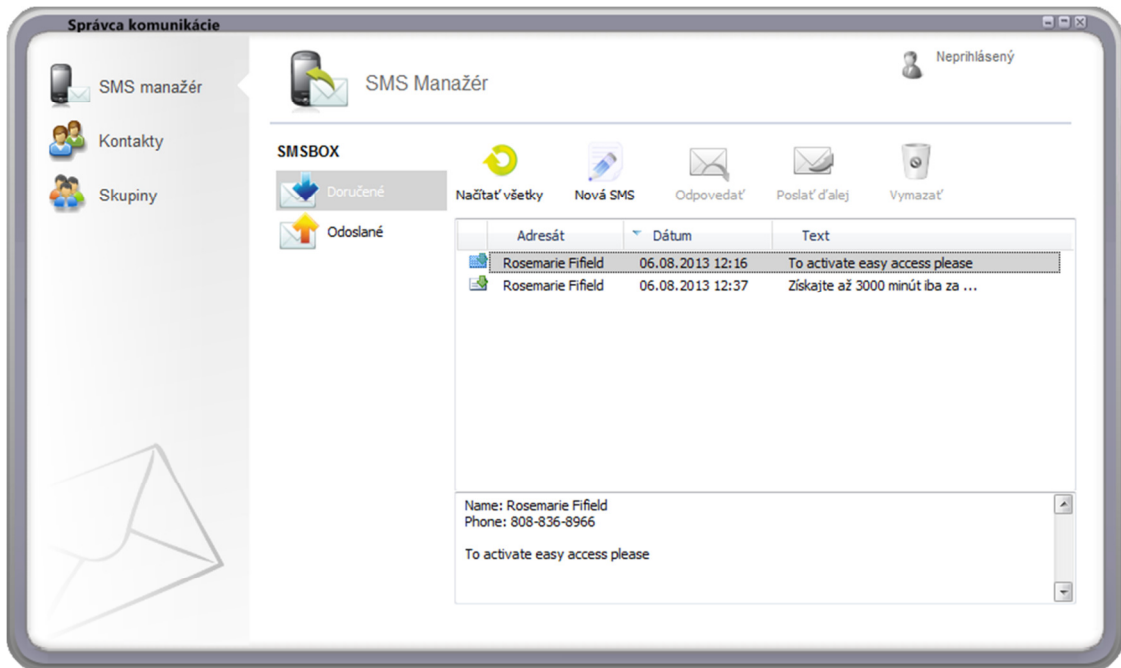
Správca komunikácie

SMS manažér

Kontakty

Skupiny

SMS Manažér

Neprihlásený

SMSBOX

Doručené

Odoslané

Načítať všetky

Nová SMS

Odpovedať

Poslať ďalej

Vymazať

| Adresát | Dátum | Text |
|---|---|---|
| Rosemarie Fifield | 06.08.2013 12:16 | To activate easy access please |
| Rosemarie Fifield | 06.08.2013 12:37 | Získajte až 3000 minút iba za ... |

Name: Rosemarie Fifield
Phone: 808-836-8966

To activate easy access please